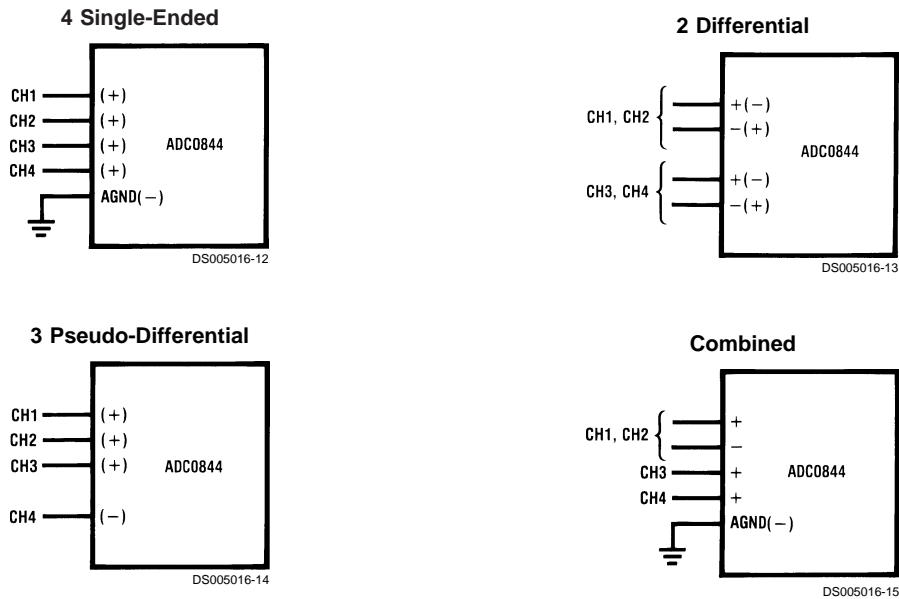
4 Single-Ended

CH1 (+)
CH2 (+)
CH3 (+)
CH4 (+)
AGND(−)
ADC0844

DS005016-12

2 Differential

CH1, CH2 +(−)
−(+)
CH3, CH4 +(−)
−(+)
ADC0844

DS005016-13

3 Pseudo-Differential

CH1 (+)
CH2 (+)
CH3 (+)
CH4 (−)
ADC0844

DS005016-14

Combined

CH1, CH2 +
−
CH3 +
CH4 +
AGND(−)
ADC0844

DS005016-15